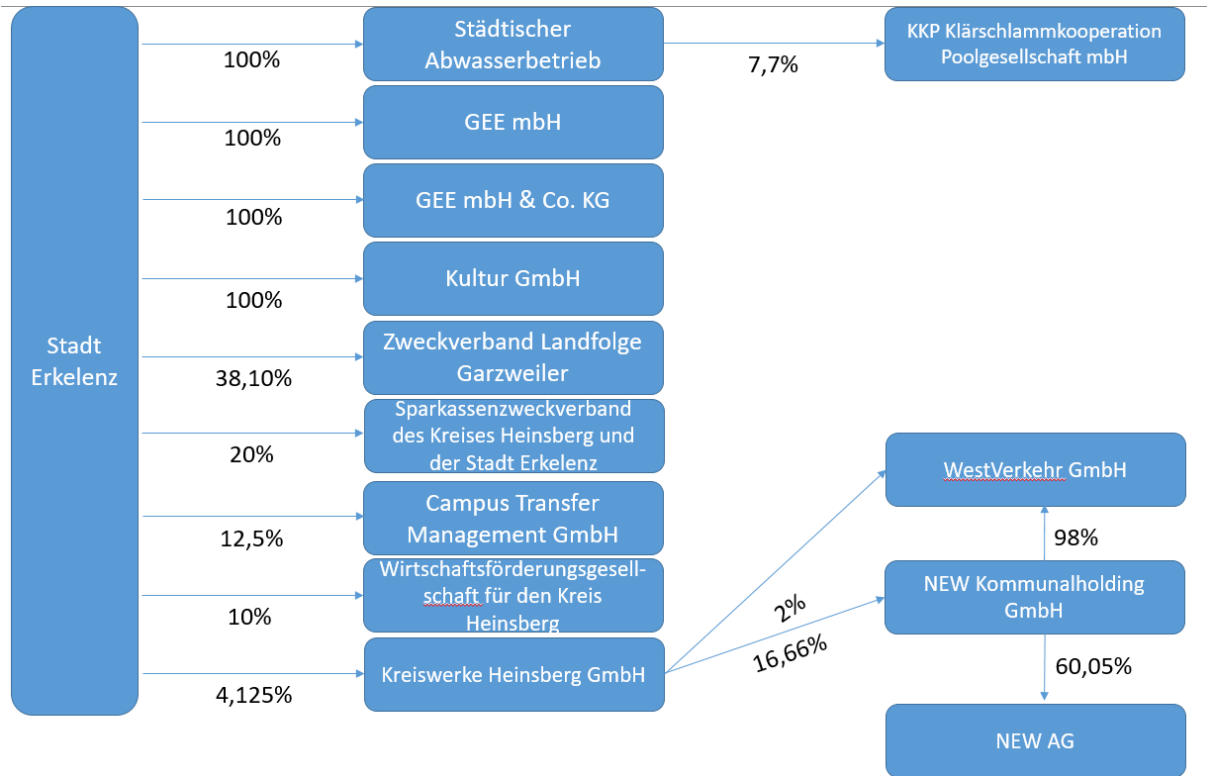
Stadt Erkelenz

100%

Städtischer Abwasserbetrieb

7,7%

KKP Klärschlammkooperation Poolgesellschaft mbH

100%

GEE mbH

100%

GEE mbH & Co. KG

100%

Kultur GmbH

38,10%

Zweckverband Landfolge Garzweiler

20%

Sparkassenzweckverband des Kreises Heinsberg und der Stadt Erkelenz

12,5%

Campus Transfer Management GmbH

10%

Wirtschaftsförderungsgesellschaft für den Kreis Heinsberg

4,125%

Kreiswerke Heinsberg GmbH

2%

16,66%

WestVerkehr GmbH

98%

NEW Kommunalholding GmbH

60,05%

NEW AG